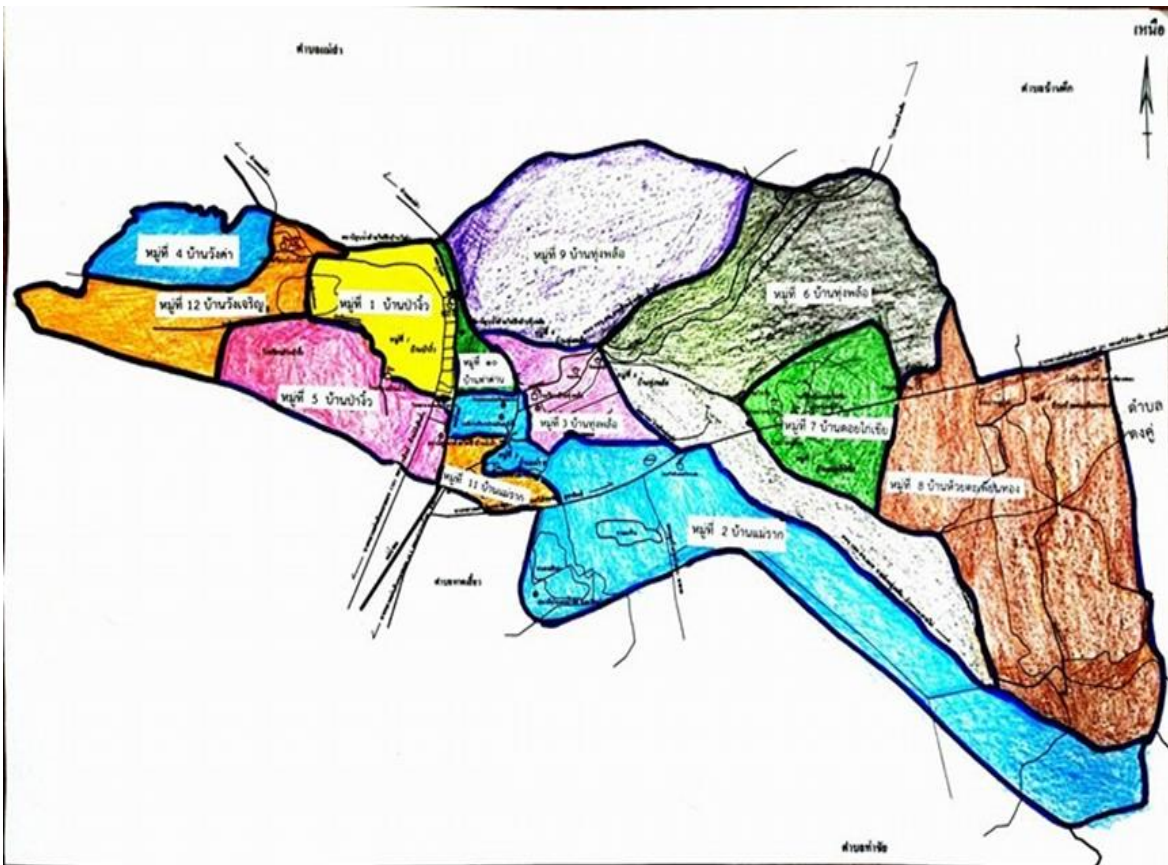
เหนือ

ตำบลแม่สำ

ตำบลบ้านตึก

หมู่ที่ 4 บ้านวังค่า

หมู่ที่ 12 บ้านวังเจริญ

หมู่ที่ 1 บ้านป่างิ้ว

หมู่ที่ 9 บ้านทุ่งพล้อ

หมู่ที่ 6 บ้านทุ่งพล้อ

หมู่ที่ 5 บ้านป่างิ้ว

หมู่ที่ ๑๐ บ้านท่าหาน

หมู่ที่ 3 บ้านทุ่งพล้อ

หมู่ที่ 7 บ้านดอยไก่เขี่ย

หมู่ที่ 11 บ้านแม่ราก

หมู่ที่ 2 บ้านแม่ราก

หมู่ที่ 8 บ้านห้วยตมพัฒนทอง

ตำบล ดงคู่

ตำบลหาดเสี้ยว

ตำบลท่าชัย